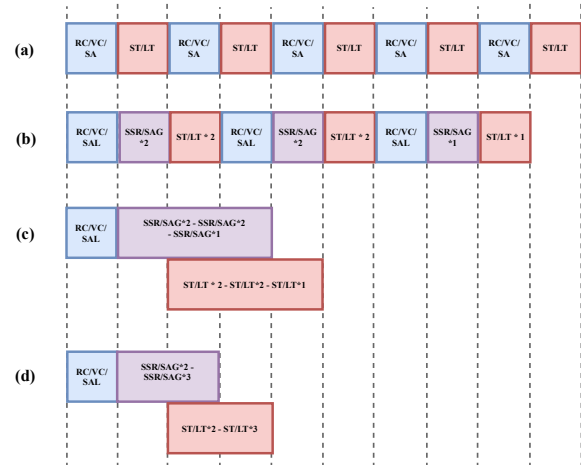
(a)

RC/VC/SA

ST/LT

RC/VC/SA

ST/LT

RC/VC/SA

ST/LT

RC/VC/SA

ST/LT

RC/VC/SA

ST/LT

(b)

RC/VC/SAL

SSR/SAG *2

ST/LT * 2

RC/VC/SAL

SSR/SAG *2

ST/LT * 2

RC/VC/SAL

SSR/SAG *1

ST/LT * 1

(c)

RC/VC/SAL

SSR/SAG*2 - SSR/SAG*2 - SSR/SAG*1

ST/LT * 2 - ST/LT*2 - ST/LT*1

(d)

RC/VC/SAL

SSR/SAG*2 - SSR/SAG*3

ST/LT*2 - ST/LT*3